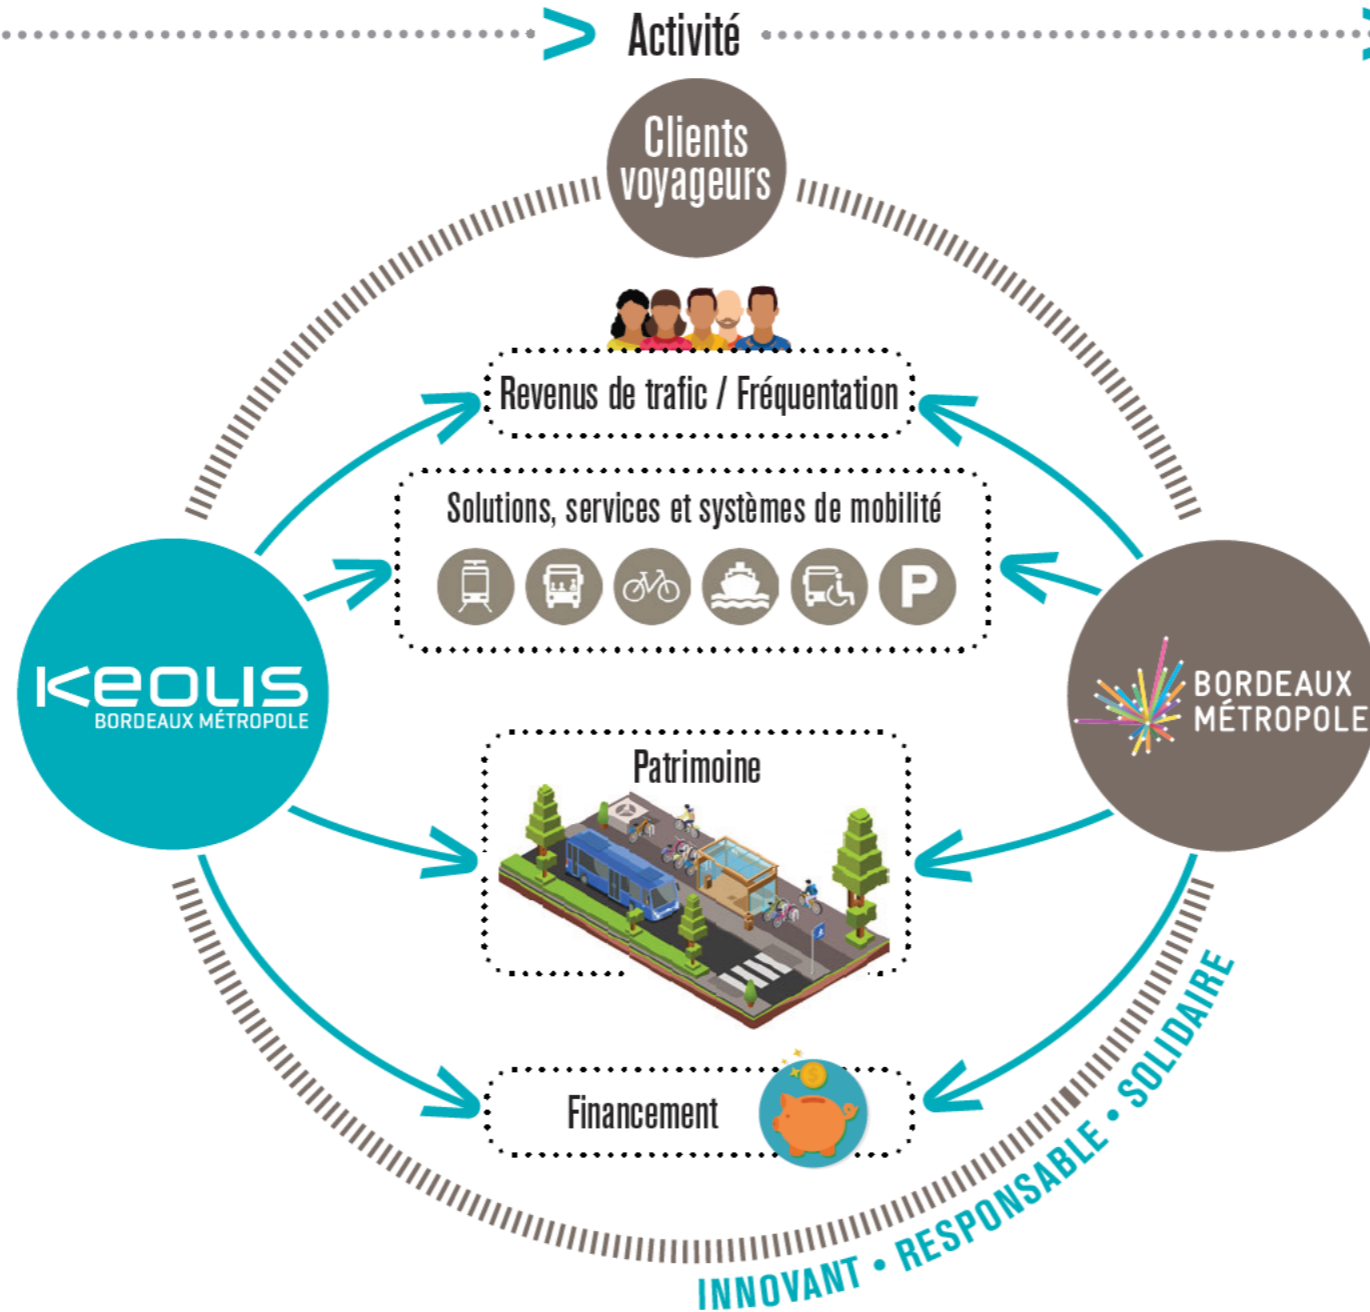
> Activité

Clients voyageurs

Revenus de trafic / Fréquentation

Solutions, services et systèmes de mobilité

P

KEOLIS
BORDEAUX MÉTROPOLE

BORDEAUX MÉTROPOLE

Patrimoine

Financement

INNOVANT • RESPONSABLE • SOLIDAIRE